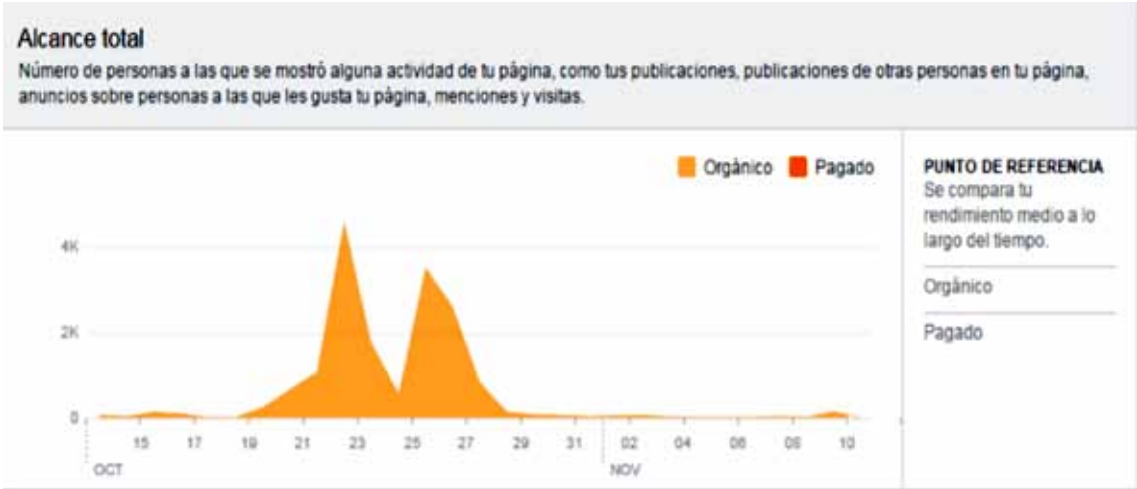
Alcance total

Número de personas a las que se mostró alguna actividad de tu página, como tus publicaciones, publicaciones de otras personas en tu página, anuncios sobre personas a las que les gusta tu página, menciones y visitas.

Orgánico Pagado

4K
2K
0

15 17 19 21 23 25 27 29 31 02 04 06 08 10
OCT NOV

PUNTO DE REFERENCIA
Se compara tu rendimiento medio a lo largo del tiempo.

Orgánico

Pagado